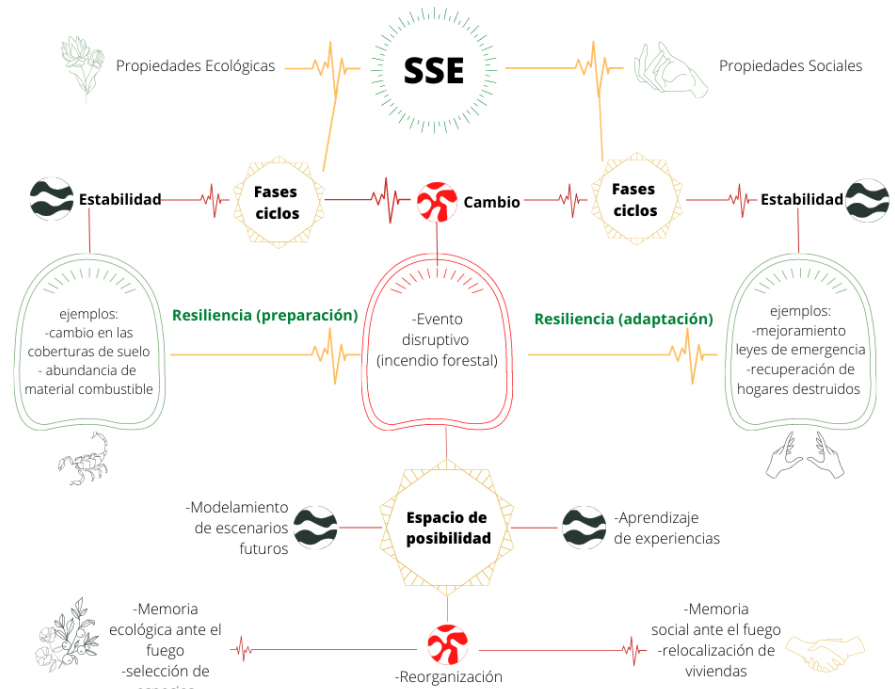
Propiedades Ecológicas

SSE

Propiedades Sociales

Estabilidad

Fases ciclos

Cambio

Fases ciclos

Estabilidad

ejemplos:
-cambio en las coberturas de suelo
- abundancia de material combustible

Resiliencia (preparación)

-Evento disruptivo
(incendio forestal)

Resiliencia (adaptación)

ejemplos:
-mejoramiento leyes de emergencia
-recuperación de hogares destruidos

-Modelamiento de escenarios futuros

Espacio de posibilidad

-Aprendizaje de experiencias

-Memoria ecológica ante el fuego
-selección de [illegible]

-Reorganización

-Memoria social ante el fuego
-relocalización de viviendas